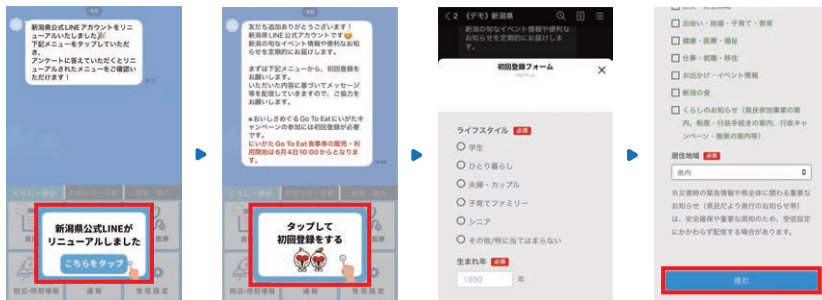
新潟県公式LINEアカウントをリニューアルいたしました🎉
下記メニューをタップしていただき、
アンケートに答えていただくとリニューアルされたメニューをご確認いただけます！

新潟県公式LINEがリニューアルしました
こちらをタップ

防災・防犯情報
通報
受信設定

友だち追加ありがとうございます！
新潟県LINE公式アカウントです
新潟の旬なイベント情報や便利なお知らせを定期的にお送りします。

まずは下記メニューから、初回登録をお願いします。
いただいた内容に基づいてメッセージ等を配信いたしますので、ご協力をお願いします。

＊おいしさめぐるGo To Eatにいがたキャンペーンの参加には初回登録が必要です。
にいがたGo To Eat食事券の販売・利用開始は6月4日10:00からとなります

タップして初回登録をする

防災・防犯情報
通報
受信設定

＜2 《デモ》新潟県
新潟の旬なイベント情報や便利なお知らせを定期的にお送りします。

初回登録フォーム
ライフスタイル 必須
学生
ひとり暮らし
夫婦・カップル
子育てファミリー
シニア
その他/特に当てはまらない
生まれ年 必須
1990 年

出会い・結婚・子育て・教育
健康・医療・福祉
仕事・就職・移住
お出かけ・イベント情報
新潟の食
くらしのお知らせ（県民参加事業の案内、制度・行政手続きの案内、行政キャンペーン・施策の案内等）

居住地域 必須
県内

※災害時の緊急情報や県全体に関わる重要なお知らせ（県民だより発行のお知らせ等）は、安全確保や重要な周知のため、受信設定にかかわらず配信する場合があります。

進む